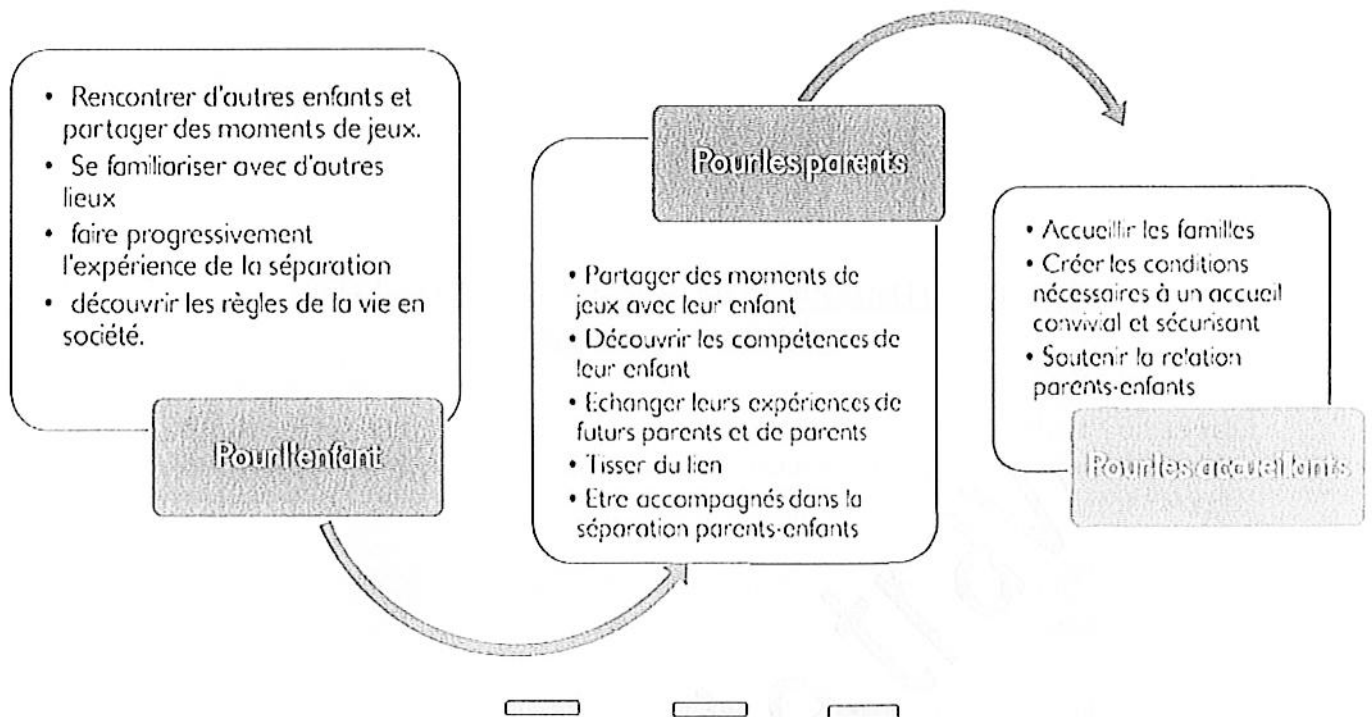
• Rencontrer d'autres enfants et partager des moments de jeux.
• Se familiariser avec d'autres lieux
• faire progressivement l'expérience de la séparation
• découvrir les règles de la vie en société.

Pourl'enfant

Pourles parents

• Partager des moments de jeux avec leur enfant
• Découvrir les compétences de leur enfant
• Echanger leurs expériences de futurs parents et de parents
• Tisser du lien
• Etre accompagnés dans la séparation parents-enfants

• Accueillir les familles
• Créer les conditions nécessaires à un accueil convivial et sécurisant
• Soutenir la relation parents-enfants

Pourles accueillants